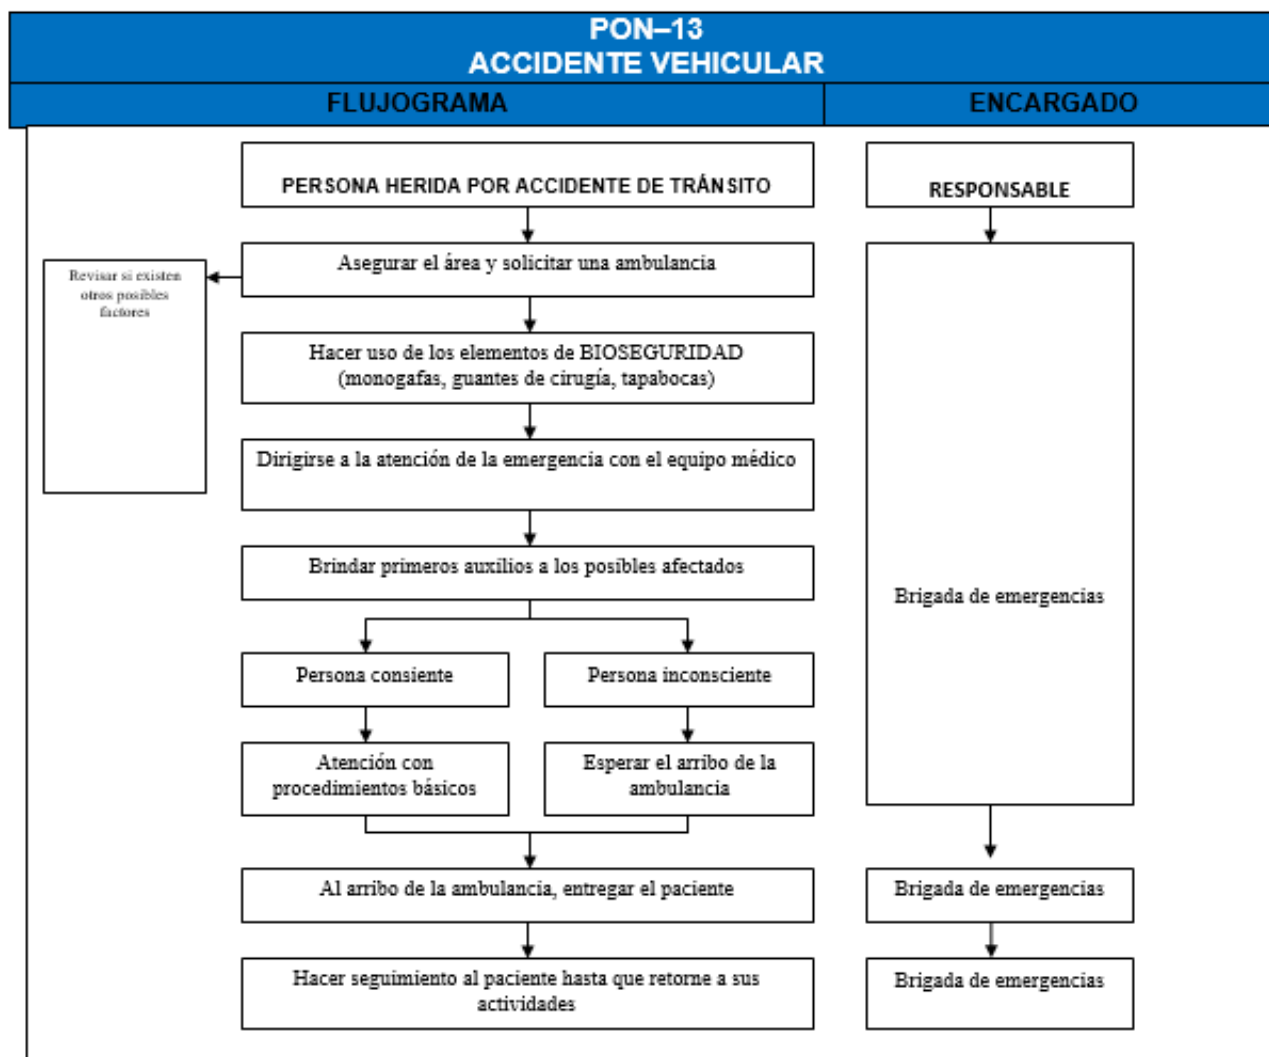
PON–13
ACCIDENTE VEHICULAR

| FLUJOGRAMA | ENCARGADO |
|---|---|

PERSONA HERIDA POR ACCIDENTE DE TRÁNSITO

Asegurar el área y solicitar una ambulancia

Revisar si existen otros posibles factores

Hacer uso de los elementos de BIOSEGURIDAD (monogafas, guantes de cirugía, tapabocas)

Dirigirse a la atención de la emergencia con el equipo médico

Brindar primeros auxilios a los posibles afectados

Persona consiente

Persona inconsciente

Atención con procedimientos básicos

Esperar el arribo de la ambulancia

Al arribo de la ambulancia, entregar el paciente

Hacer seguimiento al paciente hasta que retorne a sus actividades

RESPONSABLE

Brigada de emergencias

Brigada de emergencias

Brigada de emergencias